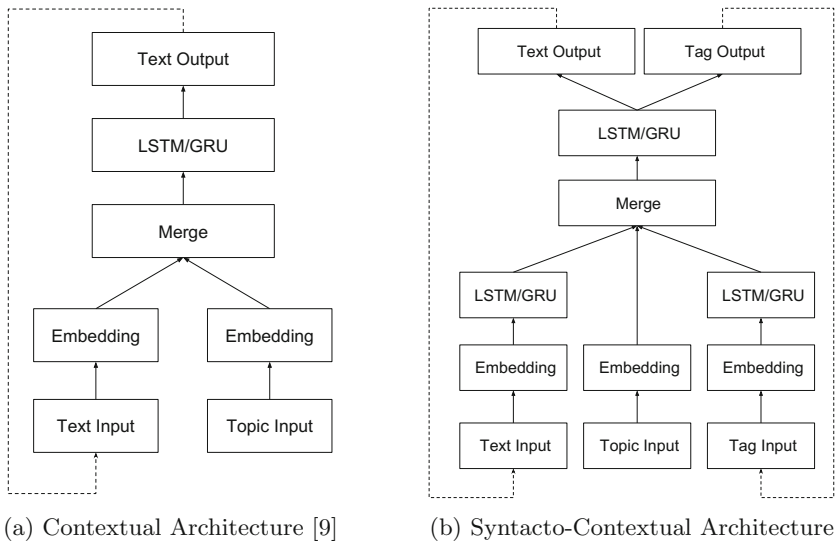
Text Output

LSTM/GRU

Merge

Embedding

Embedding

Text Input

Topic Input

(a) Contextual Architecture [9]

Text Output

Tag Output

LSTM/GRU

Merge

LSTM/GRU

LSTM/GRU

Embedding

Embedding

Embedding

Text Input

Topic Input

Tag Input

(b) Syntacto-Contextual Architecture